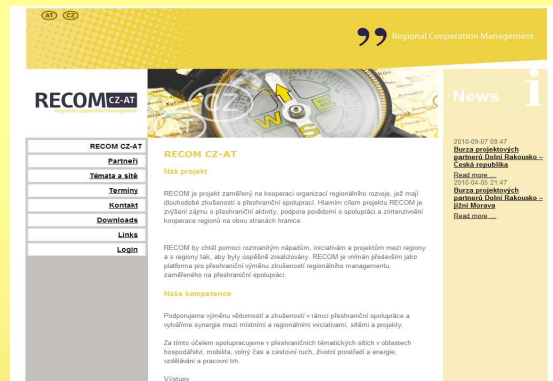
AT CZ

Regional Cooperation Management

RECOM CZ-AT
Regional Cooperation Management

News

RECOM CZ-AT
Partneři
Témata a sítě
Termíny
Kontakt
Downloads
Links
Login

RECOM CZ-AT

Náš projekt

RECOM je projekt zaměřený na kooperaci organizací regionálního rozvoje, jež mají dlouhodobé zkušenosti s přeshraniční spoluprací. Hlavním cílem projektu RECOM je zvýšení zájmu o přeshraniční aktivity, podpora povědomí o spolupráci a zintenzivnění kooperace regionů na obou stranách hranice.

RECOM by chtěl pomoci rozmanitým nápadům, iniciativám a projektům mezi regiony a s regiony tak, aby byly úspěšně zrealizovány. RECOM je vnímán především jako platforma pro přeshraniční výměnu zkušeností regionálního managementu, zaměřeného na přeshraniční spolupráci.

Naše kompetence

Podporujeme výměnu vědomostí a zkušeností v rámci přeshraniční spolupráce a vytváříme synergie mezi místními a regionálními iniciativami, sítěmi a projekty.

Za tímto účelem spolupracujeme v přeshraničních tématických sítích v oblastech hospodářství, mobilita, volný čas a cestovní ruch, životní prostředí a energie, vzdělávání a pracovní trh.

Výstupy

2010-09-07 09:47
Burza projektových partnerů Dolní Rakousko – Česká republika
Read more ...
2010-04-05 21:47
Burza projektových partnerů Dolní Rakousko – Jižní Morava
Read more ...